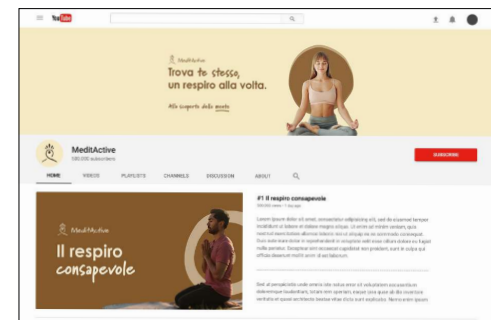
YouTube

MeditActive

Trova te stesso, un respiro alla volta.

Alla scoperta della quiete

MeditActive
100.000 subscribers

SUBSCRIBE

HOME VIDEOS PLAYLISTS CHANNELS DISCUSSION ABOUT

MeditActive

Il respiro consapevole

#1 Il respiro consapevole
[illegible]

Lorem ipsum dolor sit amet, consectetur adipiscing elit, sed do eiusmod tempor incididunt ut labore et dolore magna aliqua. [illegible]

Sed ut perspiciatis unde omnis iste natus error sit voluptatem accusantium doloremque laudantium, totam rem aperiam, eaque ipsa quae ab illo inventore veritatis et quasi architecto beatae vitae dicta sunt explicabo. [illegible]